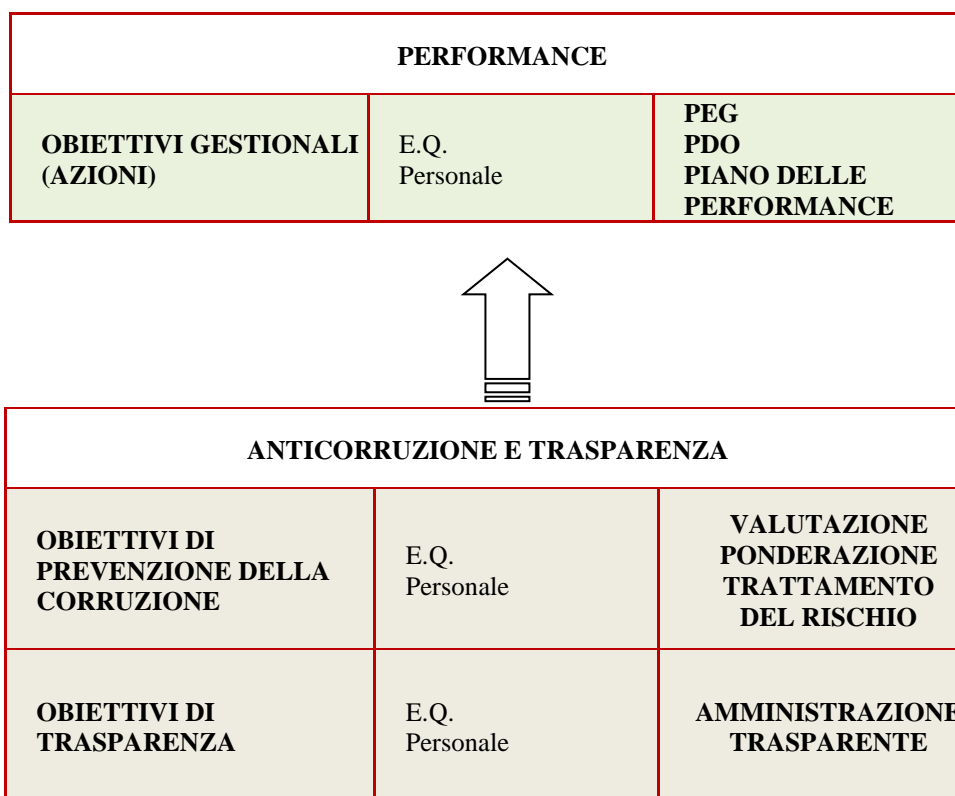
| PERFORMANCE | | |
|---|---|---|
| **OBIETTIVI GESTIONALI (AZIONI)** | E.Q. Personale | **PEG PDO PIANO DELLE PERFORMANCE** |

| ANTICORRUZIONE E TRASPARENZA | | |
|---|---|---|
| **OBIETTIVI DI PREVENZIONE DELLA CORRUZIONE** | E.Q. Personale | **VALUTAZIONE PONDERAZIONE TRATTAMENTO DEL RISCHIO** |
| **OBIETTIVI DI TRASPARENZA** | E.Q. Personale | **AMMINISTRAZIONE TRASPARENTE** |